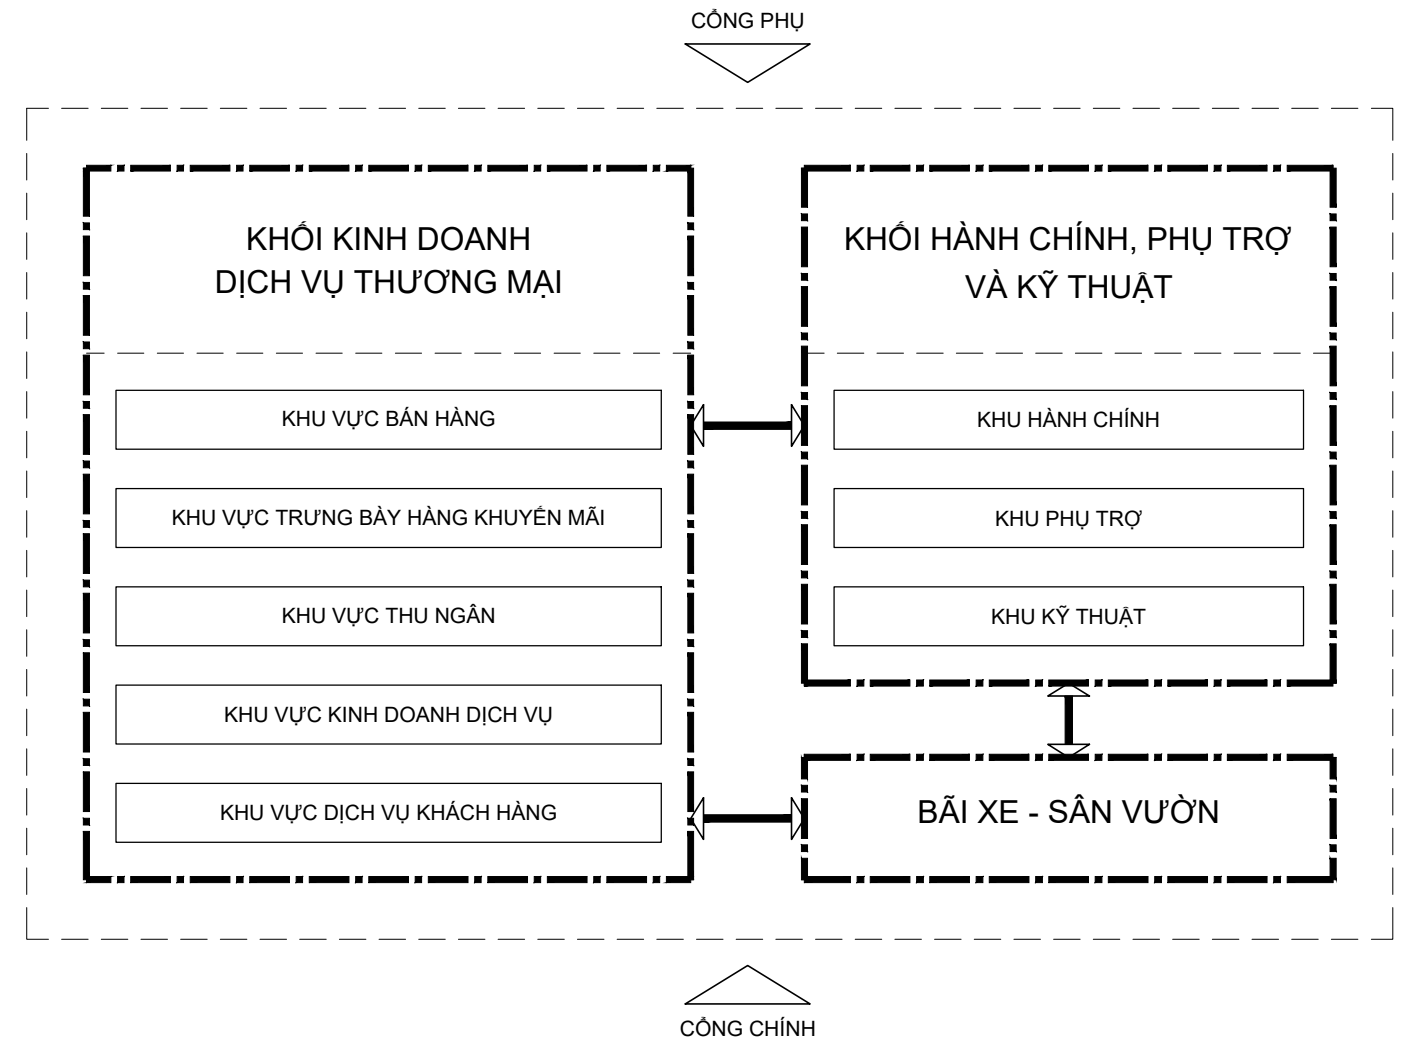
CỔNG PHỤ

KHỐI KINH DOANH
DỊCH VỤ THƯƠNG MẠI

KHU VỰC BÁN HÀNG

KHU VỰC TRƯNG BÀY HÀNG KHUYẾN MÃI

KHU VỰC THU NGÂN

KHU VỰC KINH DOANH DỊCH VỤ

KHU VỰC DỊCH VỤ KHÁCH HÀNG

KHỐI HÀNH CHÍNH, PHỤ TRỢ
VÀ KỸ THUẬT

KHU HÀNH CHÍNH

KHU PHỤ TRỢ

KHU KỸ THUẬT

BÃI XE - SÂN VƯỜN

CỔNG CHÍNH